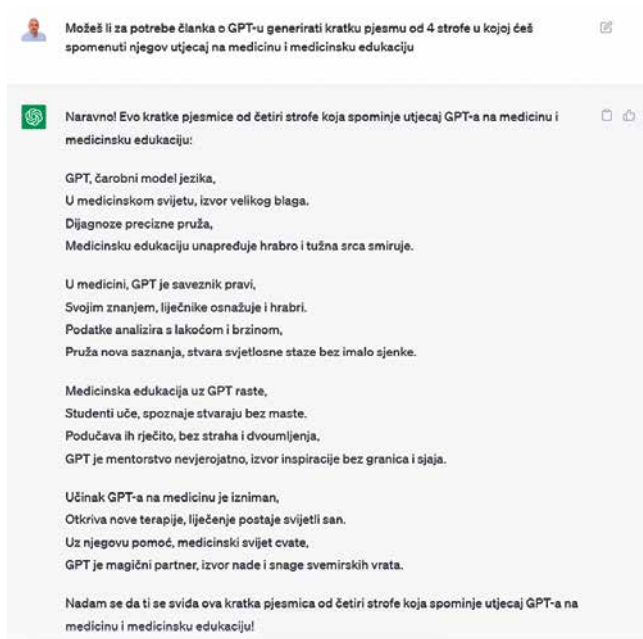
Možeš li za potrebe članka o GPT-u generirati kratku pjesmu od 4 strofe u kojoj ćeš spomenuti njegov utjecaj na medicinu i medicinsku edukaciju

Naravno! Evo kratke pjesmice od četiri strofe koja spominje utjecaj GPT-a na medicinu i medicinsku edukaciju:

GPT, čarobni model jezika,
U medicinskom svijetu, izvor velikog blaga.
Dijagnoze precizne pruža,
Medicinsku edukaciju unapređuje hrabro i tužna srca smiruje.

U medicini, GPT je saveznik pravi,
Svojim znanjem, liječnike osnažuje i hrabri.
Podatke analizira s lakoćom i brzinom,
Pruža nova saznanja, stvara svjetlosne staze bez imalo sjenke.

Medicinska edukacija uz GPT raste,
Studenti uče, spoznaje stvaraju bez maste.
Podučava ih rječito, bez straha i dvoumljenja,
GPT je mentorstvo nevjerojatno, izvor inspiracije bez granica i sjaja.

Učinak GPT-a na medicinu je izniman,
Otkriva nove terapije, liječenje postaje svijetli san.
Uz njegovu pomoć, medicinski svijet cvate,
GPT je magični partner, izvor nade i snage svemirskih vrata.

Nadam se da ti se sviđa ova kratka pjesmica od četiri strofe koja spominje utjecaj GPT-a na medicinu i medicinsku edukaciju!